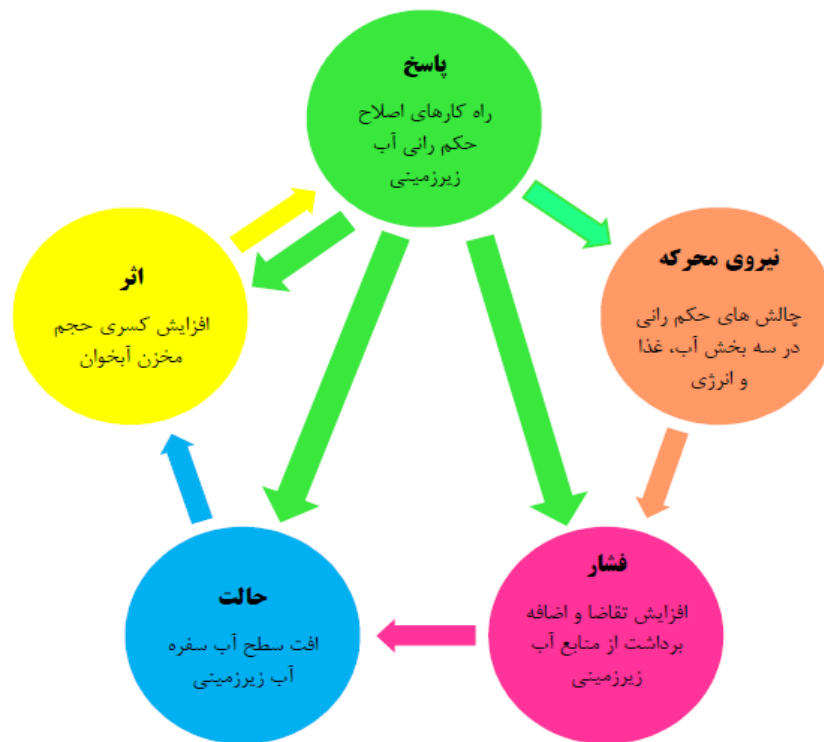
پاسخ

راه کارهای اصلاح حکم رانی آب زیرزمینی

نیروی محرکه

چالش های حکم رانی در سه بخش آب، غذا و انرژی

فشار

افزایش تقاضا و اضافه برداشت از منابع آب زیرزمینی

حالت

افت سطح آب سفره آب زیرزمینی

اثر

افزایش کسری حجم مخزن آبخوان